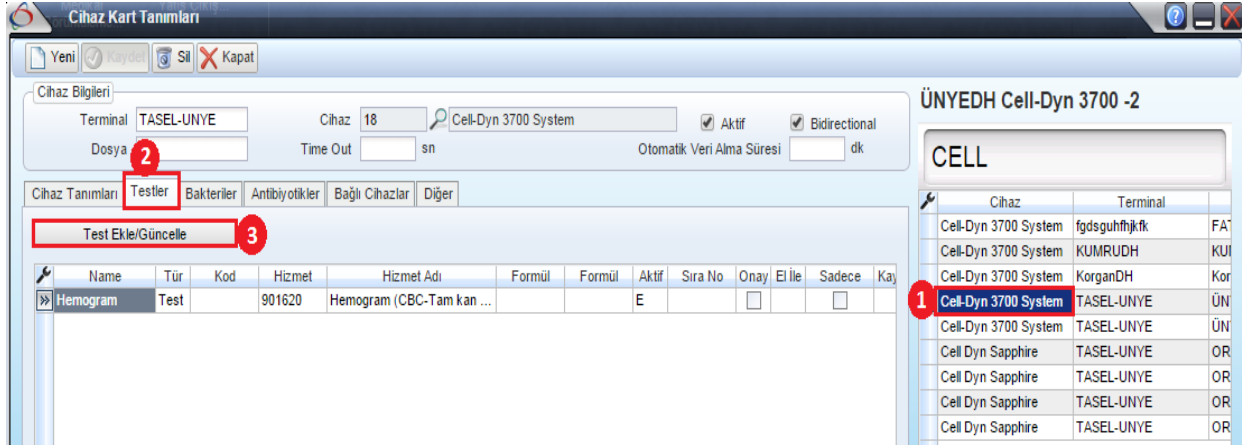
Cihaz Kart Tanımları

Yeni Kaydet Sil Kapat

Cihaz Bilgileri

Terminal TASEL-UNYE

Cihaz 18 Cell-Dyn 3700 System

Aktif

Bidirectional

Dosya

Time Out sn

Otomatik Veri Alma Süresi dk

2

Cihaz Tanımları | Testler | Bakteriler | Antibiyotikler | Bağlı Cihazlar | Diğer

Test Ekle/Güncelle

3

| Name | Tür | Kod | Hizmet | Hizmet Adı | Formül | Formül | Aktif | Sıra No | Onay | El İle | Sadece | Ka |
|---|---|---|---|---|---|---|---|---|---|---|---|---|
| Hemogram | Test | | 901620 | Hemogram (CBC-Tam kan ... | | | E | | | | | |

ÜNYEDH Cell-Dyn 3700 -2

CELL

| Cihaz | Terminal | |
|---|---|---|
| Cell-Dyn 3700 System | fgdsguhfhjkfk | FA |
| Cell-Dyn 3700 System | KUMRUDH | KU |
| Cell-Dyn 3700 System | KorganDH | Kor |
| Cell-Dyn 3700 System | TASEL-UNYE | ÜN |
| Cell-Dyn 3700 System | TASEL-UNYE | ÜN |
| Cell Dyn Sapphire | TASEL-UNYE | OR |
| Cell Dyn Sapphire | TASEL-UNYE | OR |
| Cell Dyn Sapphire | TASEL-UNYE | OR |
| Cell Dyn Sapphire | TASEL-UNYE | OR |

1